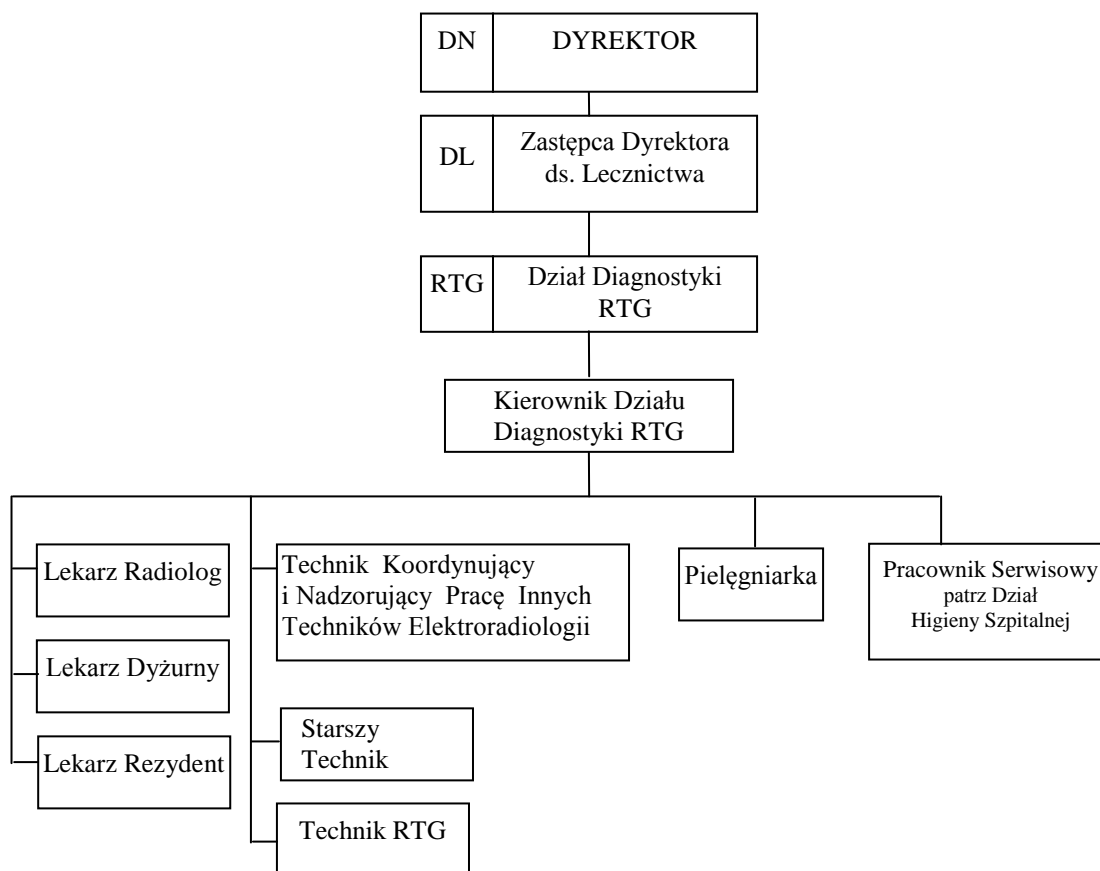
DN DYREKTOR

DL Zastępca Dyrektora ds. Lecznictwa

RTG Dział Diagnostyki RTG

Kierownik Działu Diagnostyki RTG

Lekarz Radiolog

Lekarz Dyżurny

Lekarz Rezydent

Technik Koordynujący i Nadzorujący Pracę Innych Techników Elektroradiologii

Starszy Technik

Technik RTG

Pielęgniarka

Pracownik Serwisowy
patrz Dział Higieny Szpitalnej